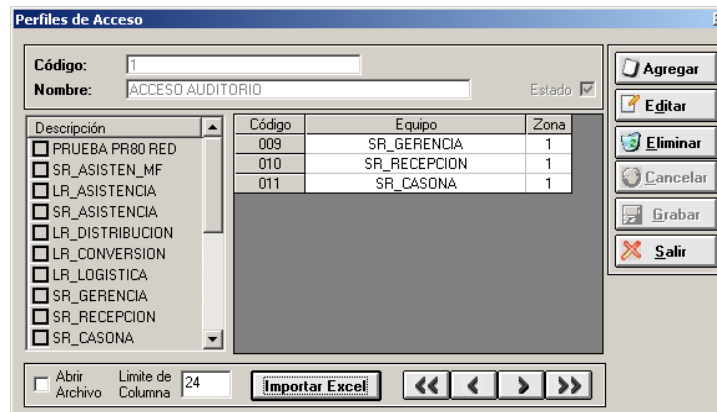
Perfiles de Acceso

Código: 1
Nombre: ACCESO AUDITORIO
Estado

Agregar
Editar
Eliminar
Cancelar
Grabar
Salir

Descripción
PRUEBA PR80 RED
SR_ASISTEN_MF
LR_ASISTENCIA
SR_ASISTENCIA
LR_DISTRIBUCION
LR_CONVERSION
LR_LOGISTICA
SR_GERENCIA
SR_RECEPCION
SR_CASONA

| Código | Equipo | Zona |
|---|---|---|
| 009 | SR_GERENCIA | 1 |
| 010 | SR_RECEPCION | 1 |
| 011 | SR_CASONA | 1 |

Abrir Archivo
Limite de Columna 24
Importar Excel
<< < > >>